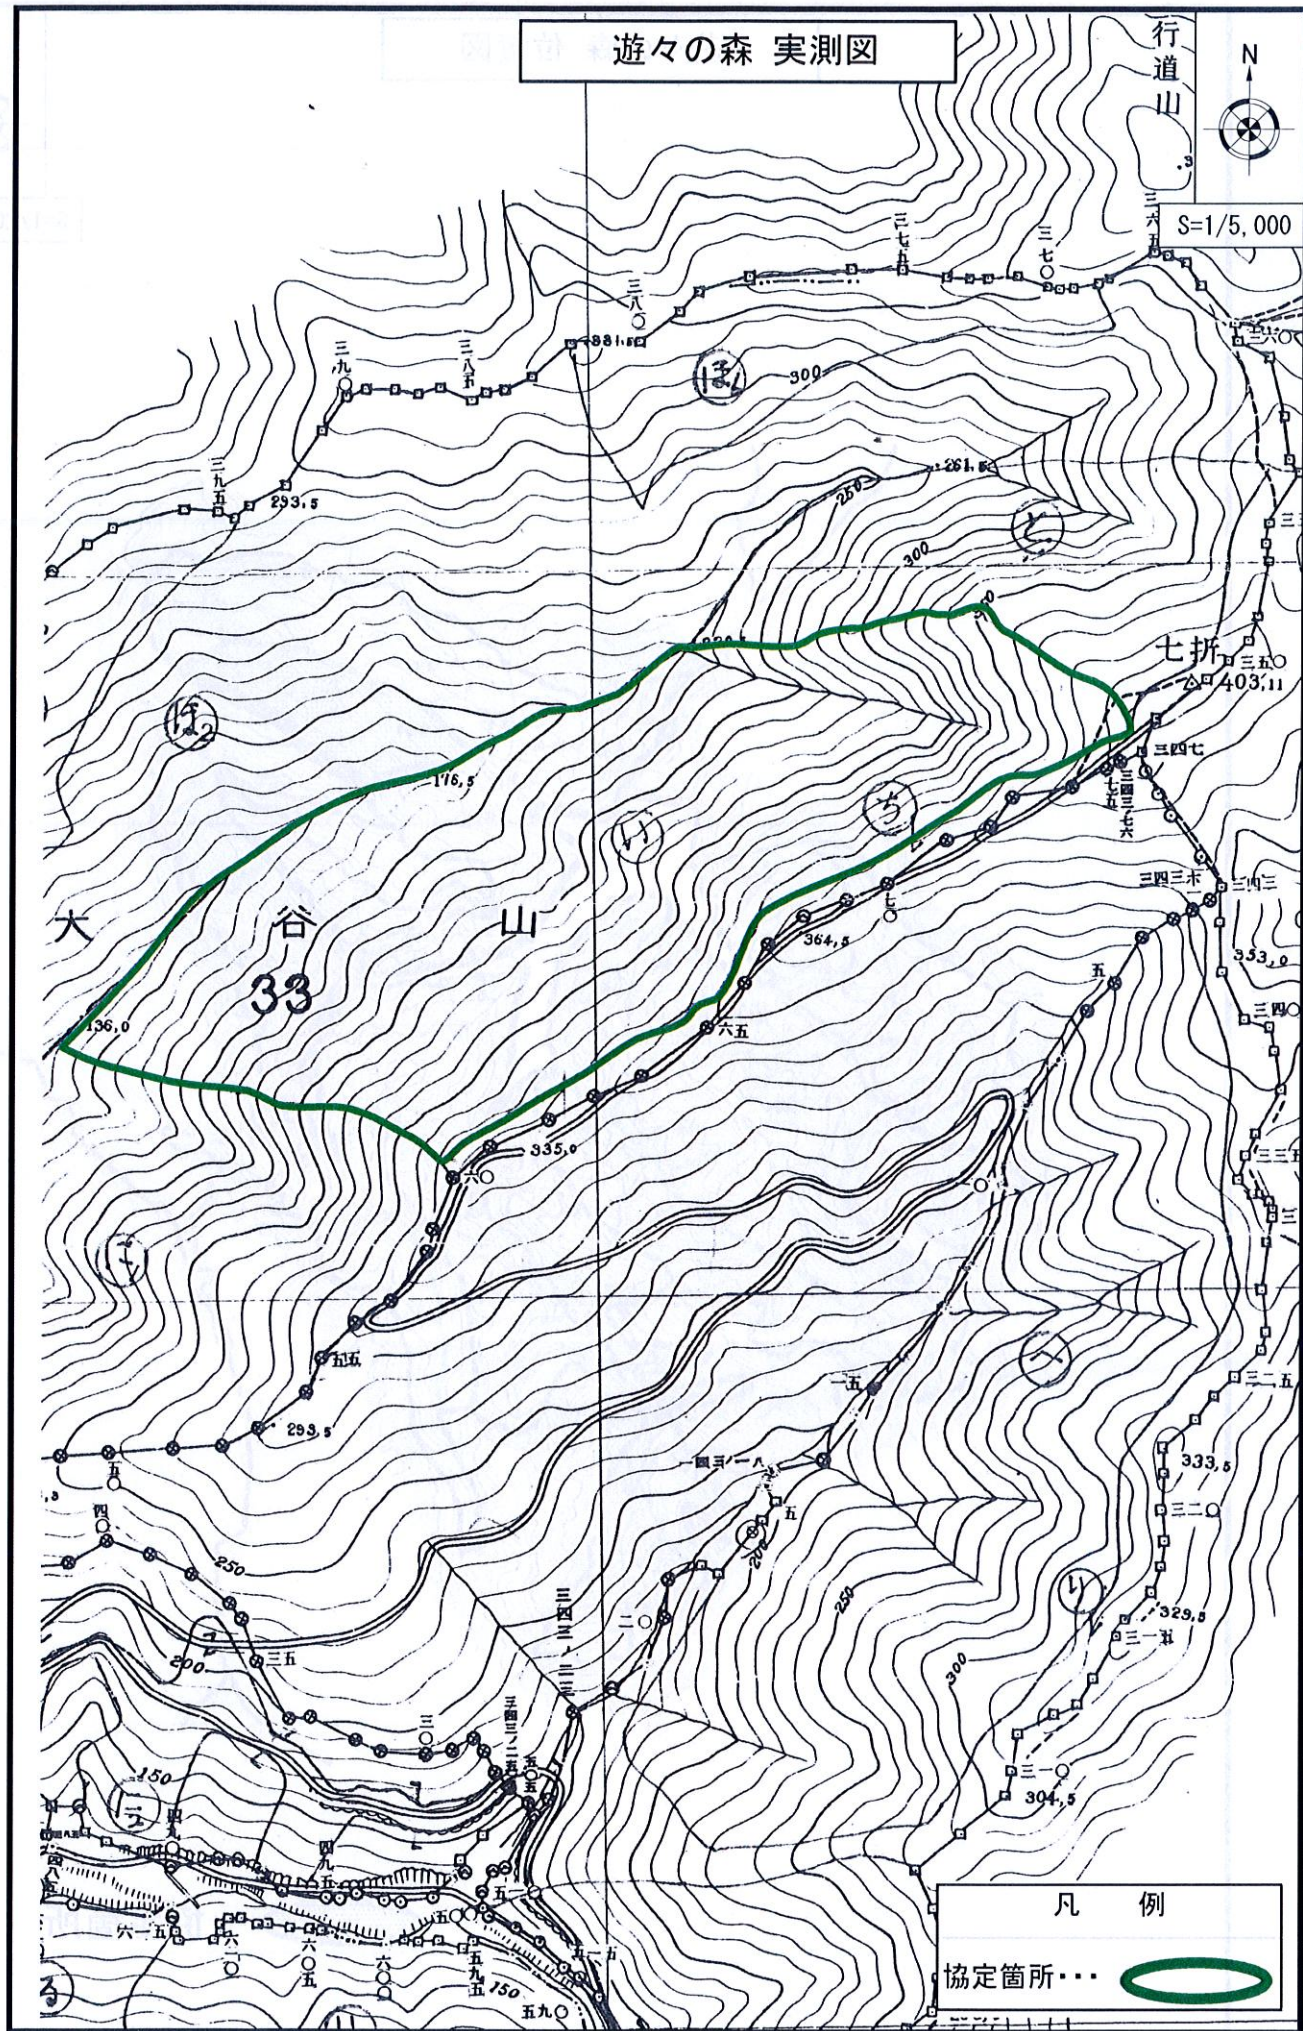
遊々の森 実測図

N

行道山

S=1/5,000

大 谷 山

33

七折

403.11

300

250

200

150

261.5

293.5

176.5

136.0

364.5

335.0

353.0

333.5

329.5

304.5

は

ほ

と

い

ち

に

へ

り

ろ

三九五

三九

三八五

三八〇

三七九

三七〇

三六

三五〇

三四七

三四三

三四

三三

三二

三一五

三一〇

三〇

二〇

七〇

六五

六〇

五五

五〇

一五

凡 例

協定箇所・・・